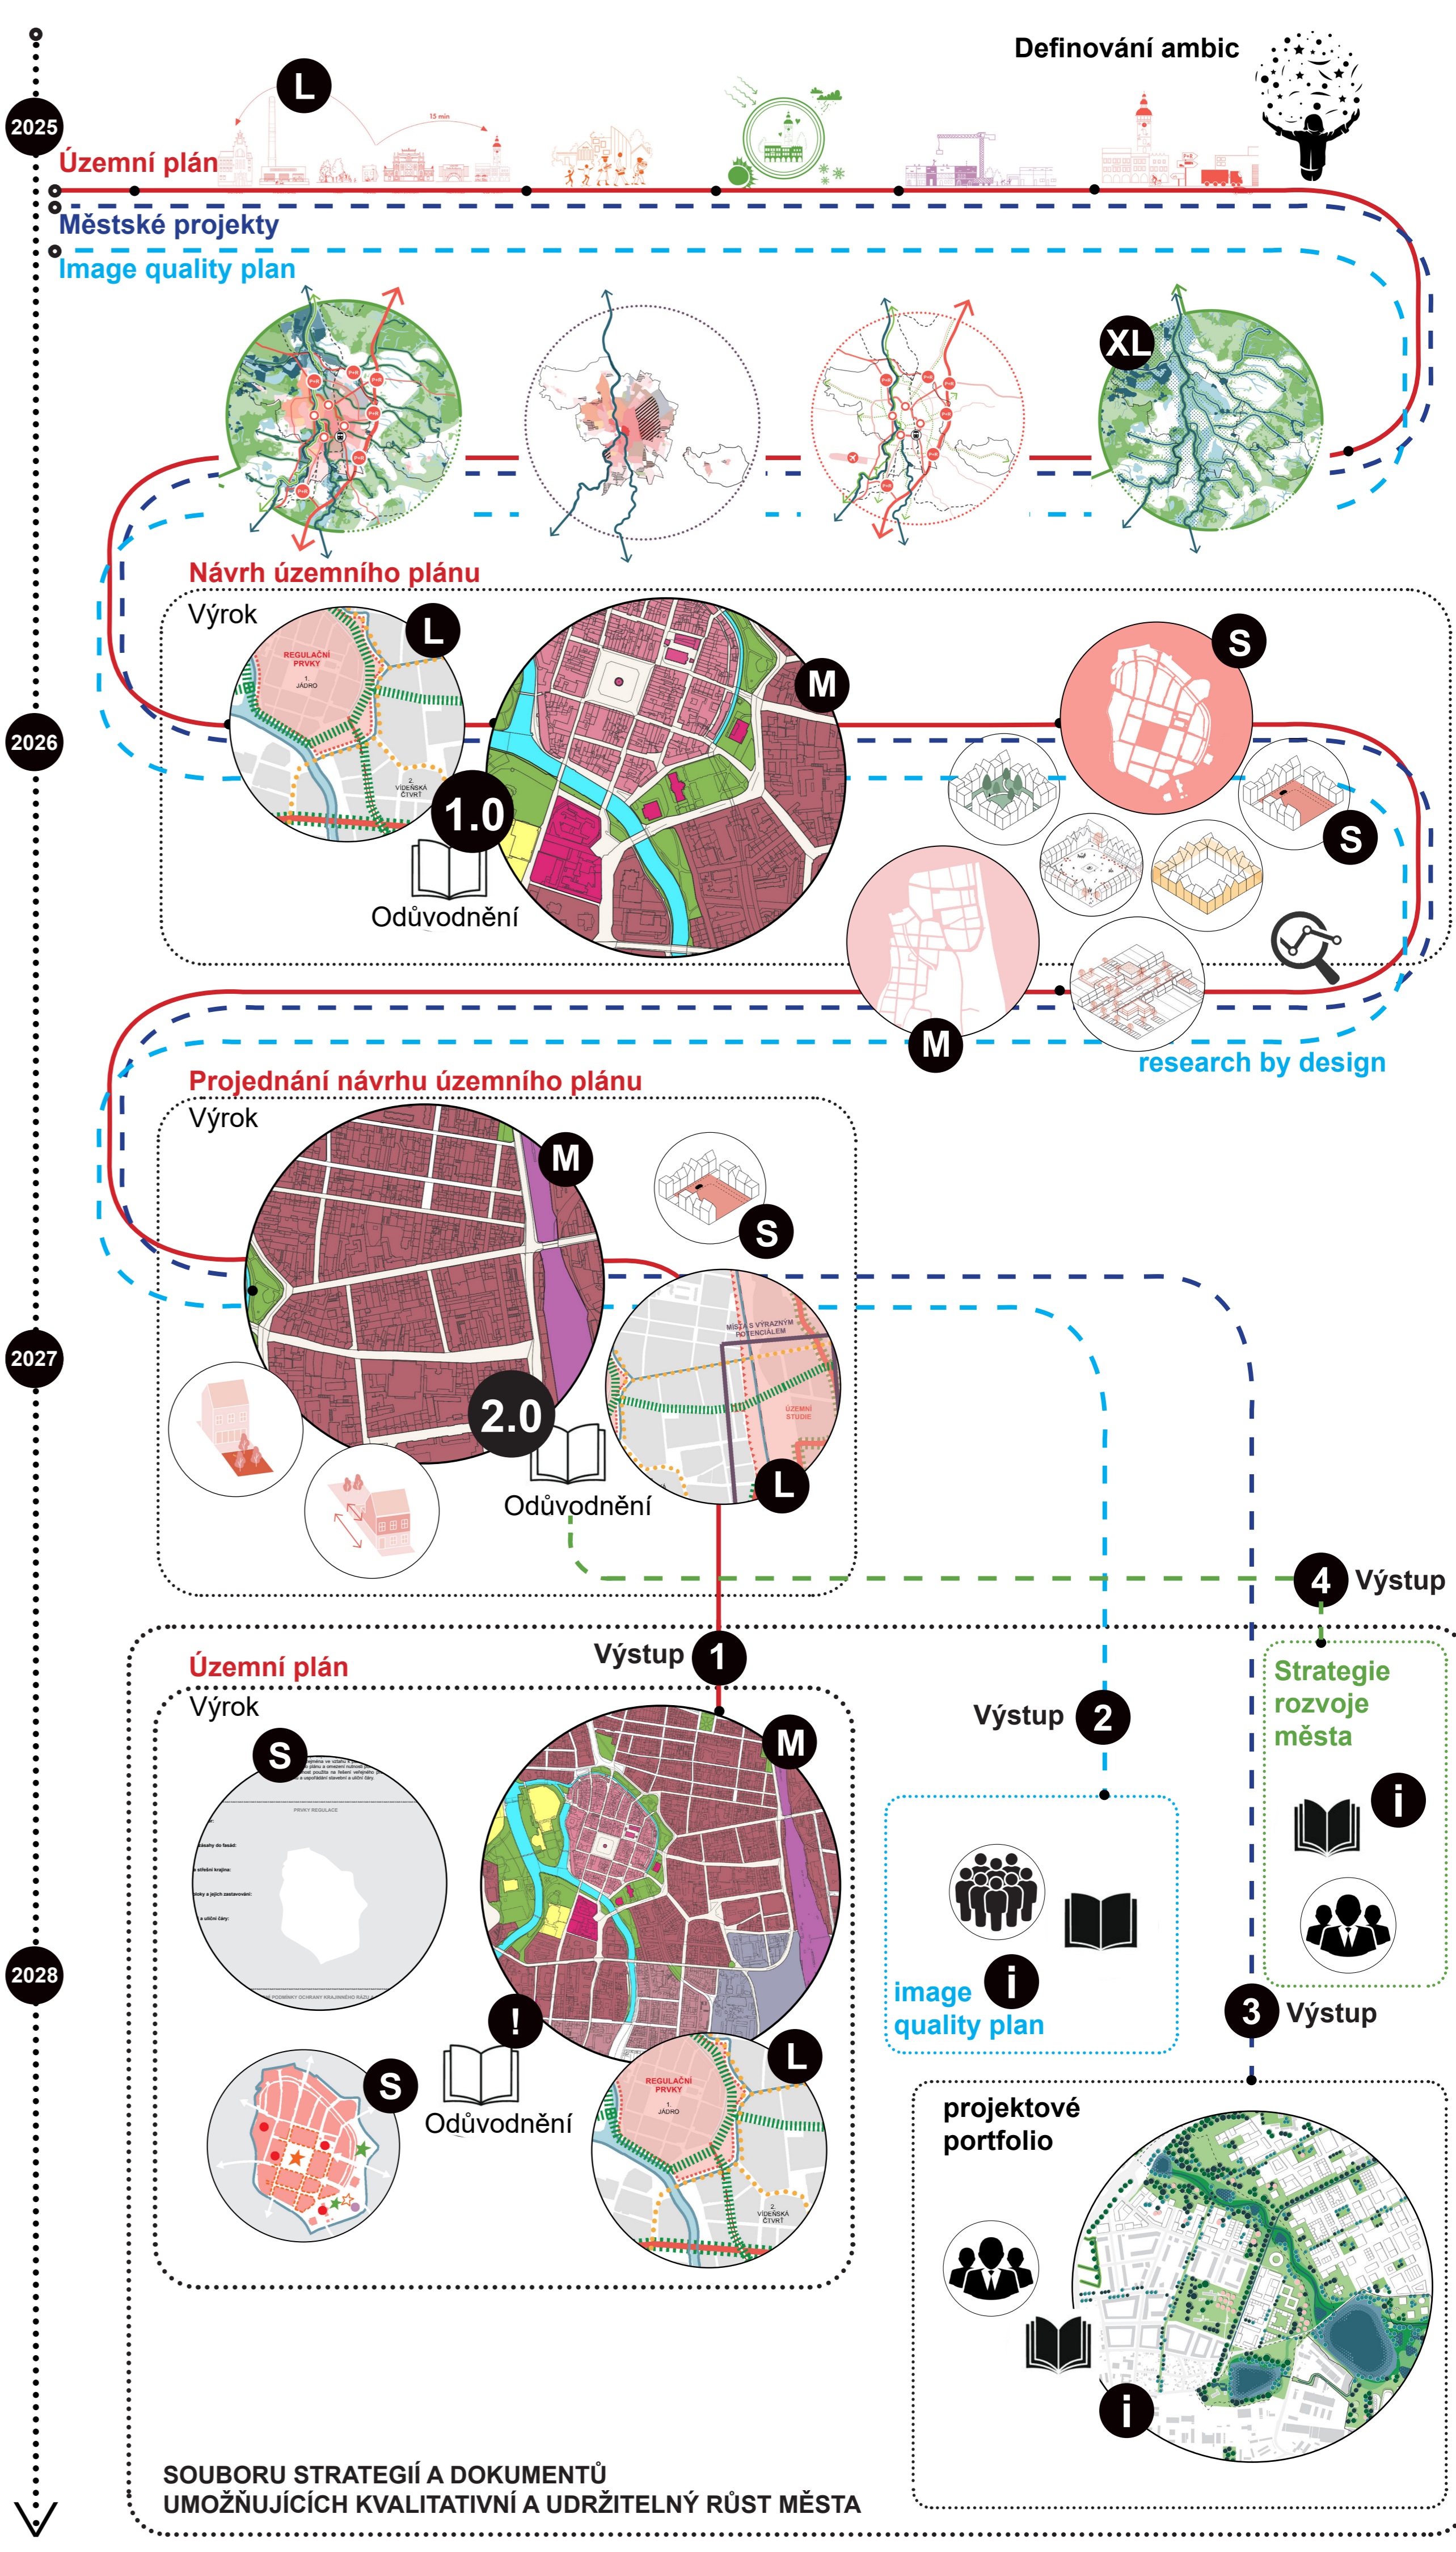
Definování ambic

2025

L

15 min

Územní plán

Městské projekty

Image quality plan

XL

Návrh územního plánu

Výrok

L

REGULAČNÍ PRVKY

1. JÁDRO

2. VÍDEŇSKÁ ČTVRŤ

M

S

1.0

Odůvodnění

2026

S

M

research by design

Projednání návrhu územního plánu

Výrok

M

S

MÍSTA S VÝRAZNÝM POTENCIÁLEM

ÚZEMNÍ STUDIE

2027

2.0

Odůvodnění

L

4 Výstup

Územní plán

Výstup 1

Výrok

S

M

PRVKY REGULACE

Výstup 2

Strategie rozvoje města

i

2028

!

Odůvodnění

S

L

REGULAČNÍ PRVKY

1. JÁDRO

2. VÍDEŇSKÁ ČTVRŤ

image quality plan

i

3 Výstup

projektové portfolio

i

SOUBORU STRATEGIÍ A DOKUMENTŮ
UMOŽŇUJÍCÍCH KVALITATIVNÍ A UDRŽITELNÝ RŮST MĚSTA